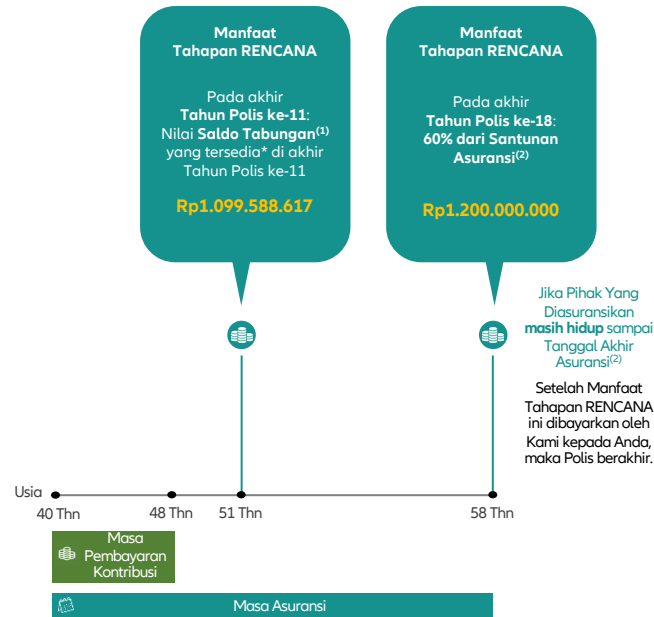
Manfaat Tahapan RENCANA

Pada akhir **Tahun Polis ke-11**: Nilai **Saldo Tabungan**$^{(1)}$ yang tersedia* di akhir Tahun Polis ke-11

Rp1.099.588.617

Manfaat Tahapan RENCANA

Pada akhir **Tahun Polis ke-18**: **60% dari Santunan Asuransi**$^{(2)}$

Rp1.200.000.000

Jika Pihak Yang Diasuransikan **masih hidup** sampai Tanggal Akhir Asuransi$^{(2)}$

Setelah Manfaat Tahapan RENCANA ini dibayarkan oleh Kami kepada Anda, maka Polis berakhir.

Usia
40 Thn
48 Thn
51 Thn
58 Thn

Masa Pembayaran Kontribusi

Masa Asuransi